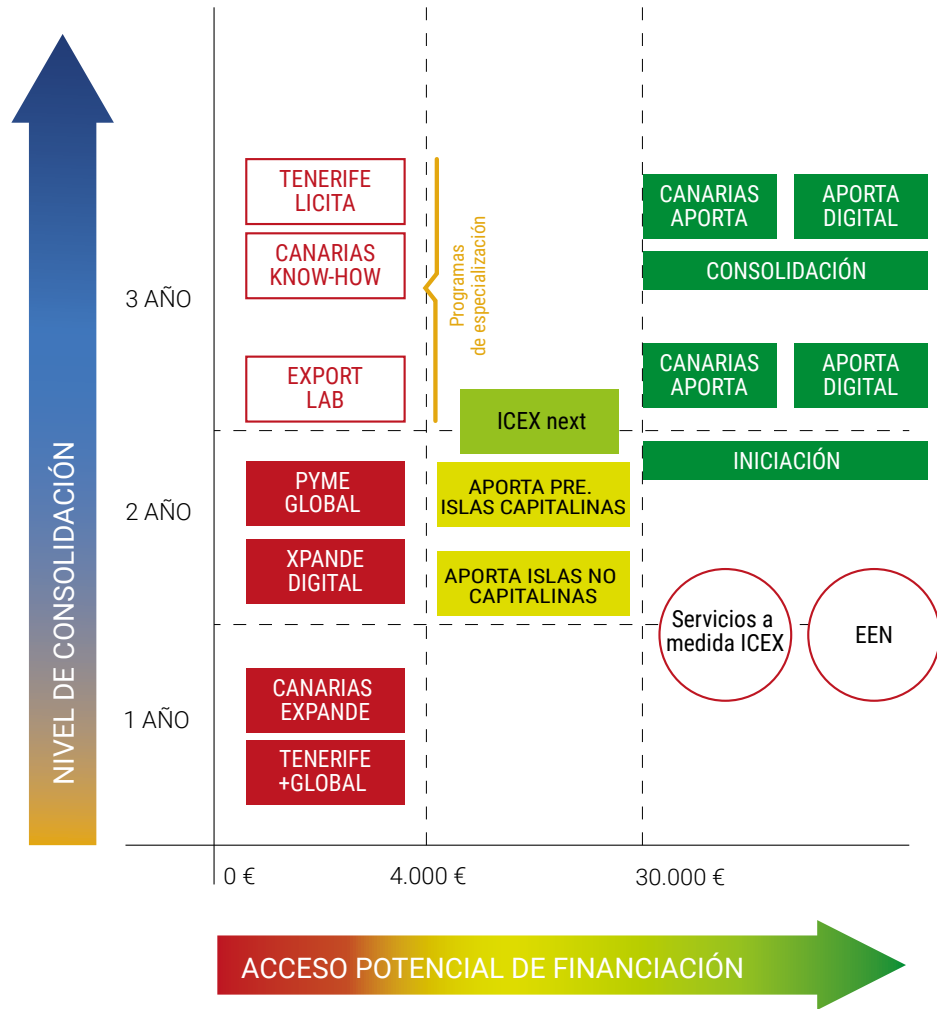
NIVEL DE CONSOLIDACIÓN

3 AÑO

2 AÑO

1 AÑO

TENERIFE LICITA

CANARIAS KNOW-HOW

EXPORT LAB

PYME GLOBAL

XPANDE DIGITAL

CANARIAS EXPANDE

TENERIFE +GLOBAL

Programas de especialización

ICEX next

APORTA PRE. ISLAS CAPITALINAS

APORTA ISLAS NO CAPITALINAS

CANARIAS APORTA

APORTA DIGITAL

CONSOLIDACIÓN

CANARIAS APORTA

APORTA DIGITAL

INICIACIÓN

Servicios a medida ICEX

EEN

0 €

4.000 €

30.000 €

ACCESO POTENCIAL DE FINANCIACIÓN